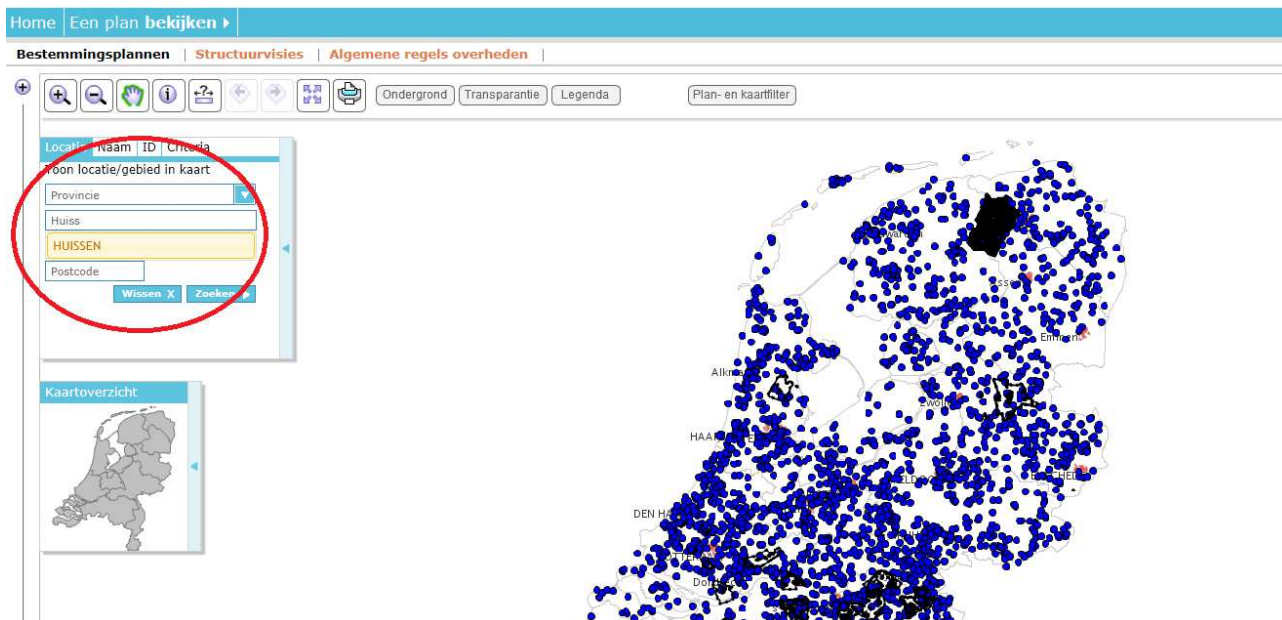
Home | Een plan bekijken ▸

Bestemmingsplannen | Structuurvisies | Algemene regels overheden |

Ondergrond | Transparantie | Legenda | Plan- en kaartfilter

Locatie | Naam | ID | Criteria

Toon locatie/gebied in kaart

Provincie

Huiss

HUISSEN

Postcode

Wissen X | Zoeken ▸

Kaartoverzicht

Leeuwarden

Assen

Emmen

Alkmaar

Zwolle

HAARLEM

DEN HAAG

Dordrecht

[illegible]